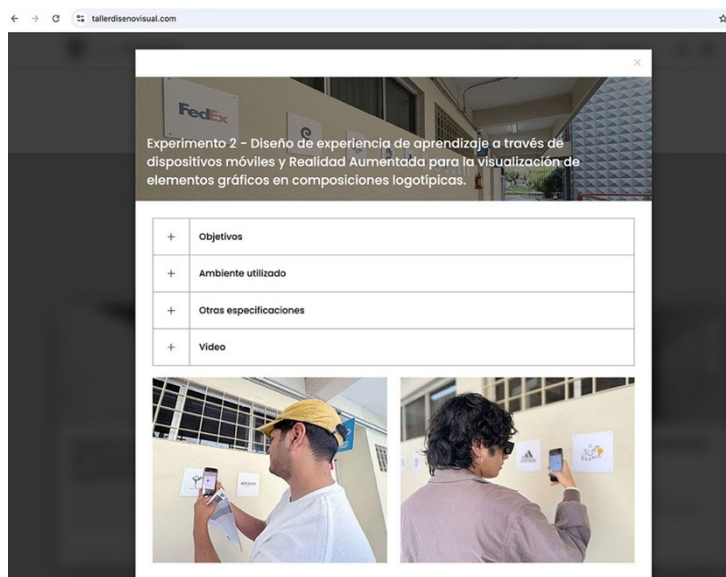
tallerdisenovisual.com

×

FedEx

Experimento 2 - Diseño de experiencia de aprendizaje a través de dispositivos móviles y Realidad Aumentada para la visualización de elementos gráficos en composiciones logotípicas.

+ Objetivos

+ Ambiente utilizado

+ Otras especificaciones

+ Video

amazon